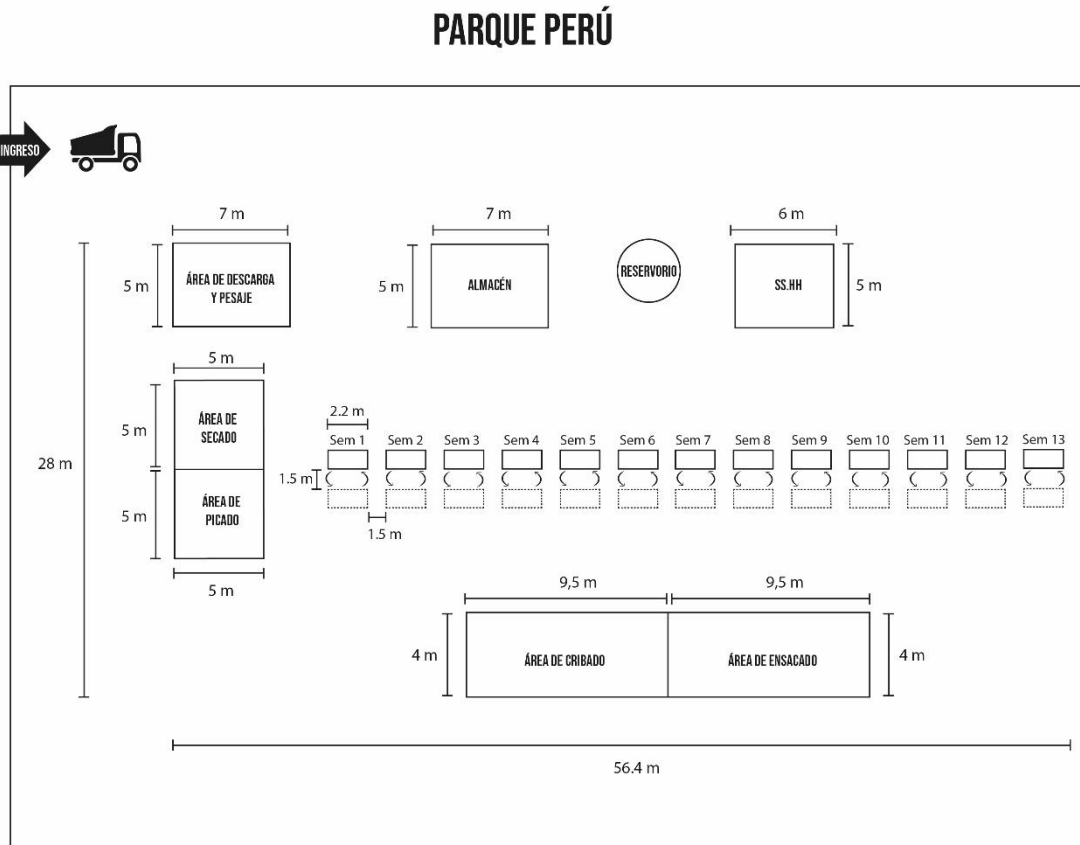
PARQUE PERÚ

INGRESO

7 m
5 m
ÁREA DE DESCARGA Y PESAJE

7 m
5 m
ALMACÉN

RESERVORIO

6 m
SS.HH
5 m

5 m
5 m
ÁREA DE SECADO
28 m
5 m
ÁREA DE PICADO
5 m

2.2 m
Sem 1 Sem 2 Sem 3 Sem 4 Sem 5 Sem 6 Sem 7 Sem 8 Sem 9 Sem 10 Sem 11 Sem 12 Sem 13
1.5 m
1.5 m

9,5 m
9,5 m
4 m
ÁREA DE CRIBADO
ÁREA DE ENSACADO
4 m

56.4 m